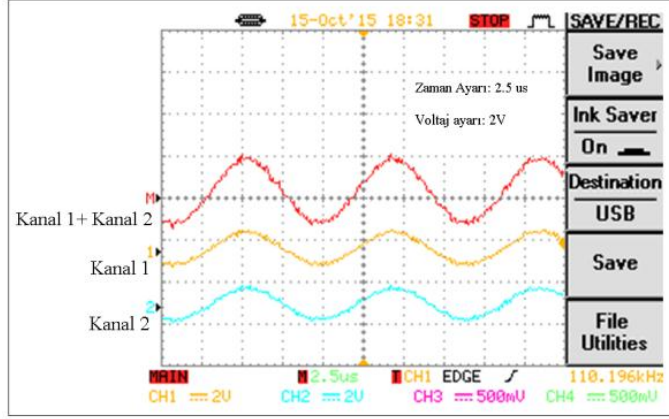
15-Oct'15 18:31 STOP SAVE/REC

Save Image

Ink Saver On

Destination USB

Save

File Utilities

Zaman Ayarı: 2.5 us

Voltaj ayarı: 2V

M

Kanal 1+ Kanal 2

1

Kanal 1

2

Kanal 2

MAIN M 2.5us T CH1 EDGE 110.196kHz

CH1 2V CH2 2V CH3 500mV CH4 500mV